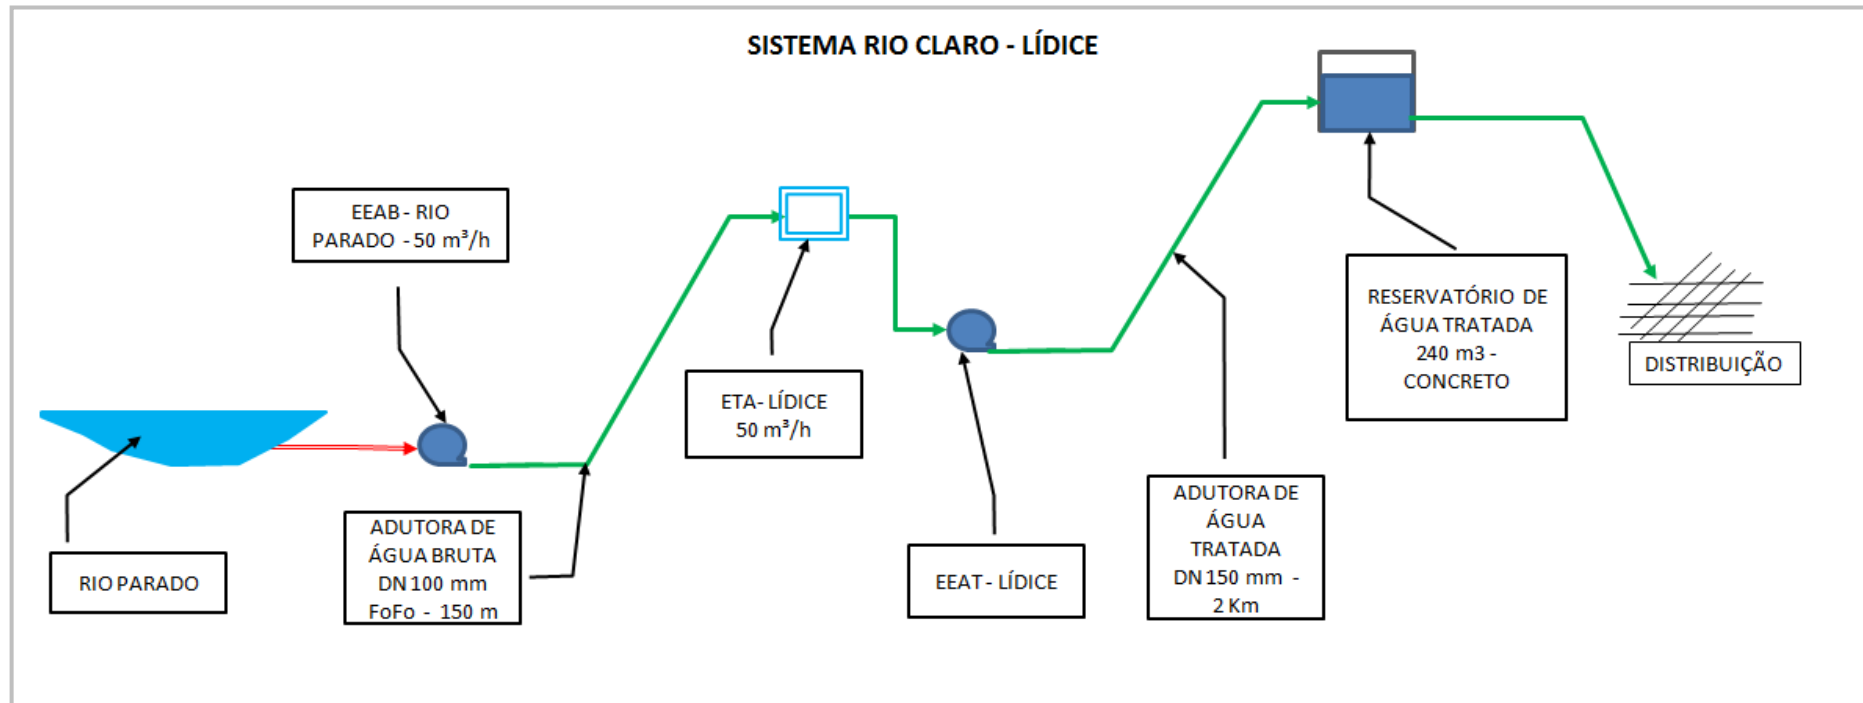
SISTEMA RIO CLARO - LÍDICE

EEAB - RIO PARADO - 50 m³/h

RIO PARADO

ADUTORA DE ÁGUA BRUTA DN 100 mm FoFo - 150 m

ETA- LÍDICE 50 m³/h

EEAT - LÍDICE

ADUTORA DE ÁGUA TRATADA DN 150 mm - 2 Km

RESERVATÓRIO DE ÁGUA TRATADA 240 m3 - CONCRETO

DISTRIBUIÇÃO